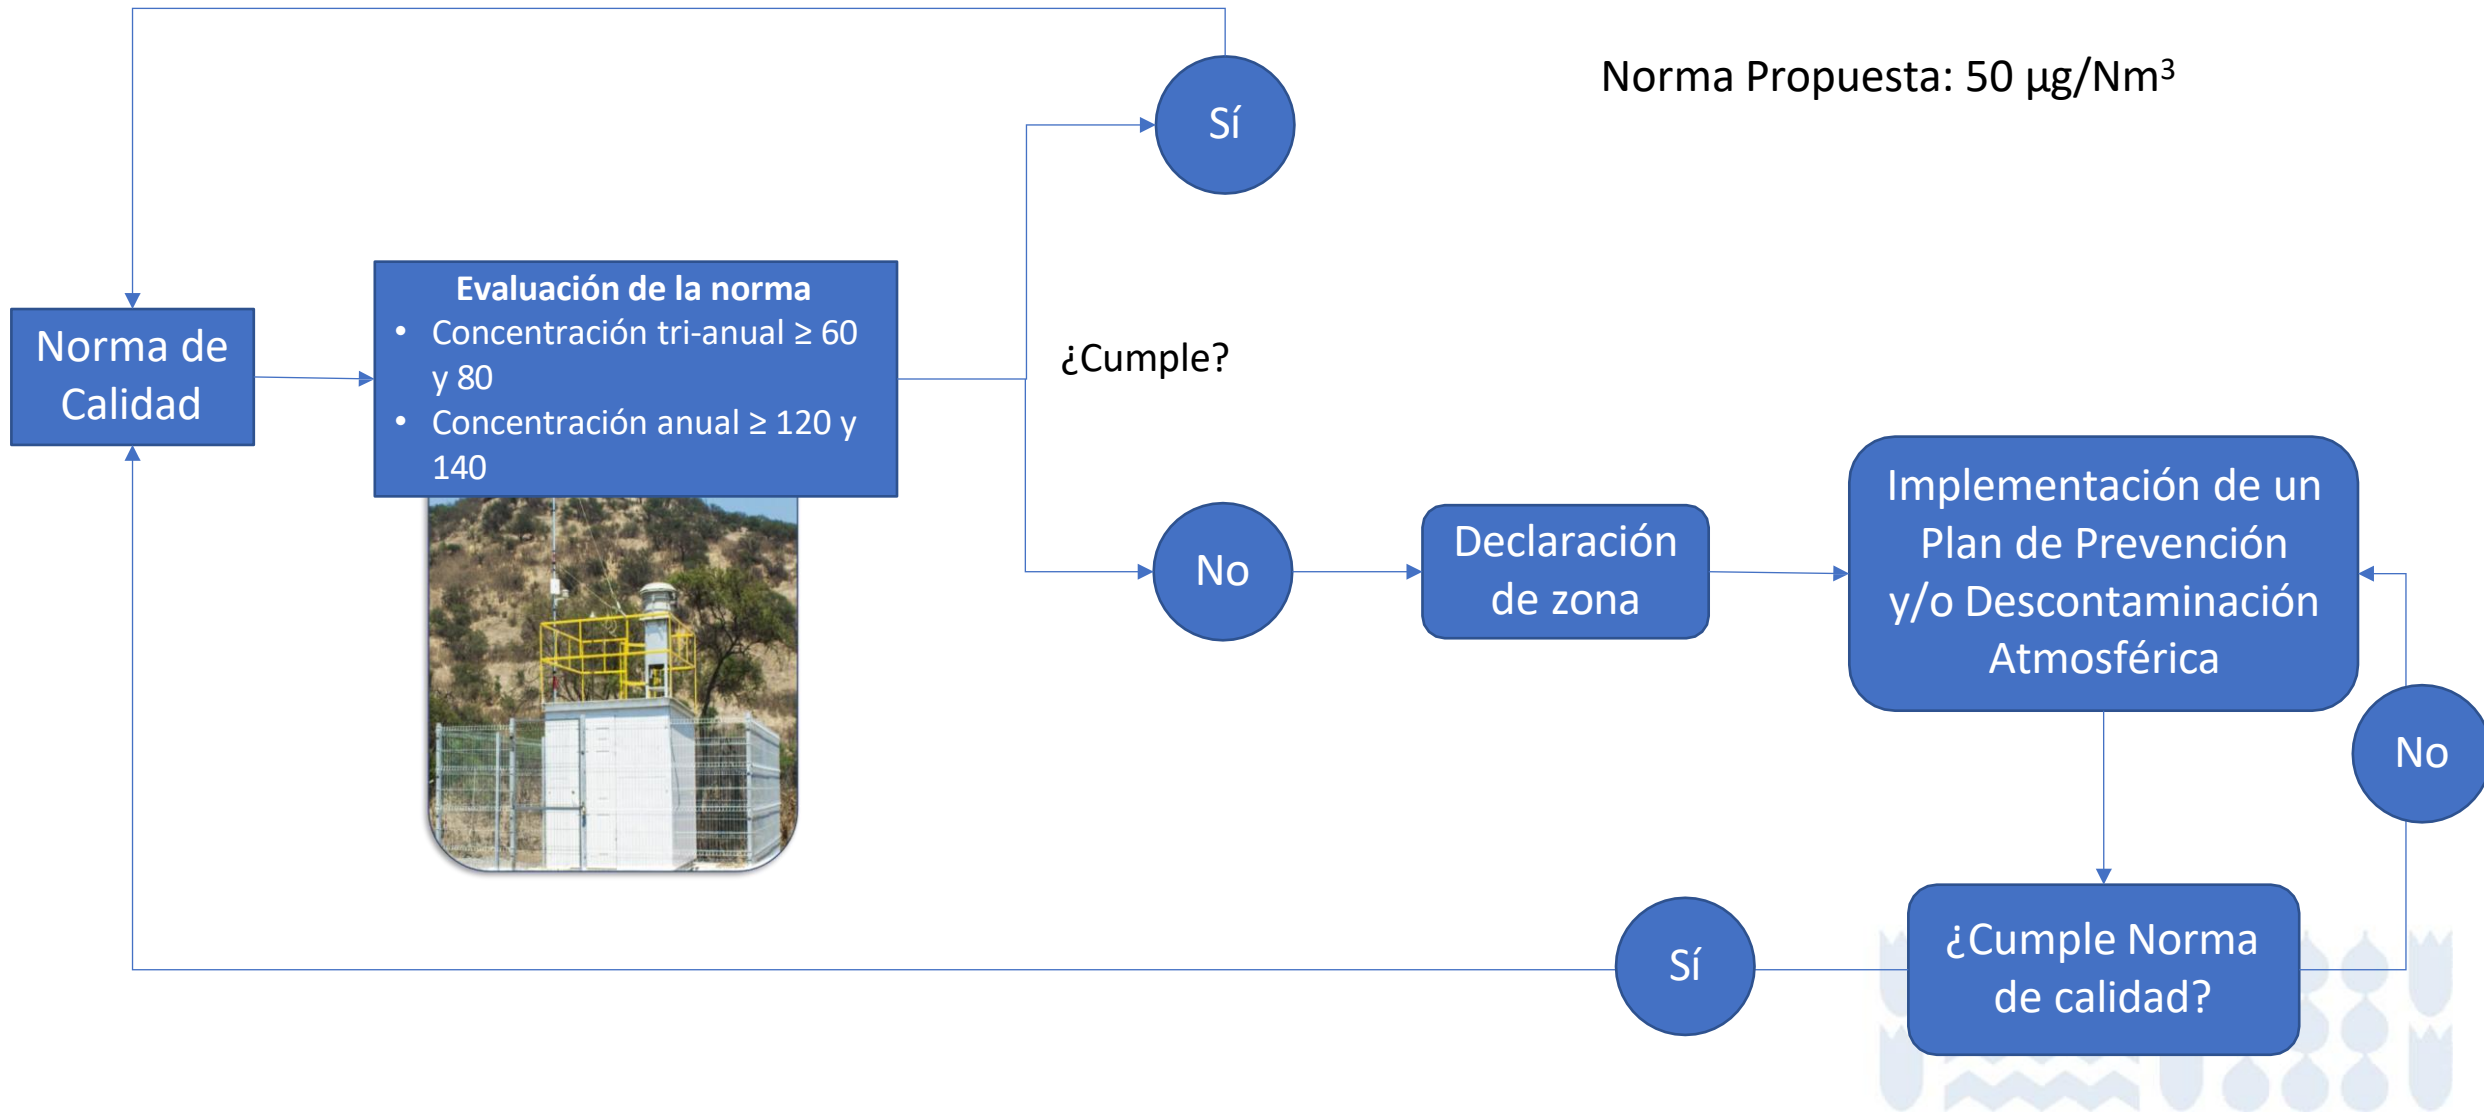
Norma Propuesta: 50 µg/Nm³

Sí

Norma de Calidad

Evaluación de la norma

- Concentración tri-anual ≥ 60 y 80
- Concentración anual ≥ 120 y 140

¿Cumple?

No

Declaración de zona

Implementación de un Plan de Prevención y/o Descontaminación Atmosférica

No

Sí

¿Cumple Norma de calidad?